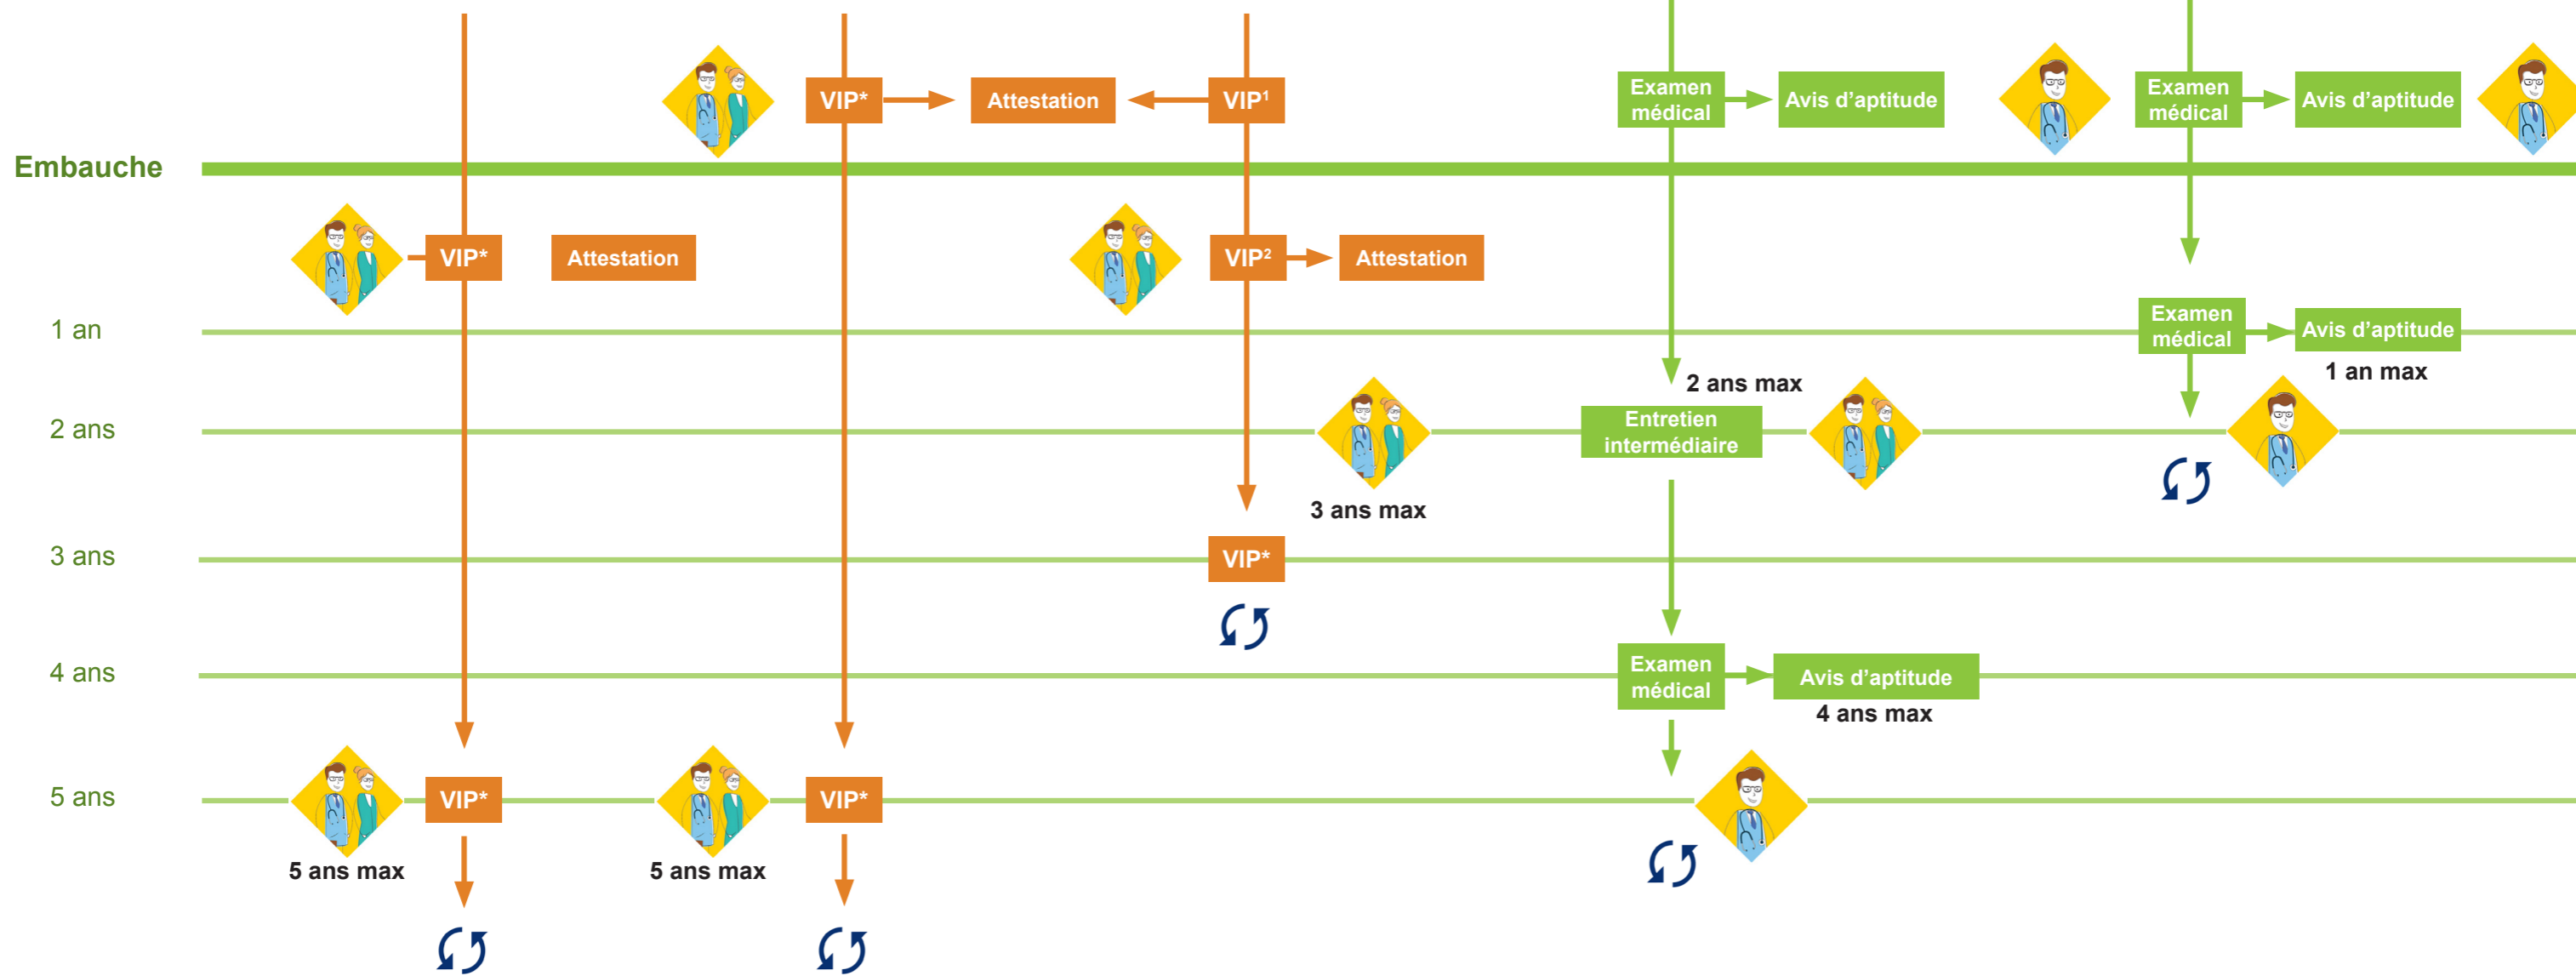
VIP*

Attestation

VIP$^1$

Examen médical

Avis d'aptitude

Examen médical

Avis d'aptitude

Embauche

VIP*

Attestation

VIP$^2$

Attestation

1 an

Examen médical

Avis d'aptitude

1 an max

2 ans max

2 ans

Entretien intermédiaire

3 ans max

3 ans

VIP*

4 ans

Examen médical

Avis d'aptitude

4 ans max

5 ans

VIP*

VIP*

5 ans max

5 ans max